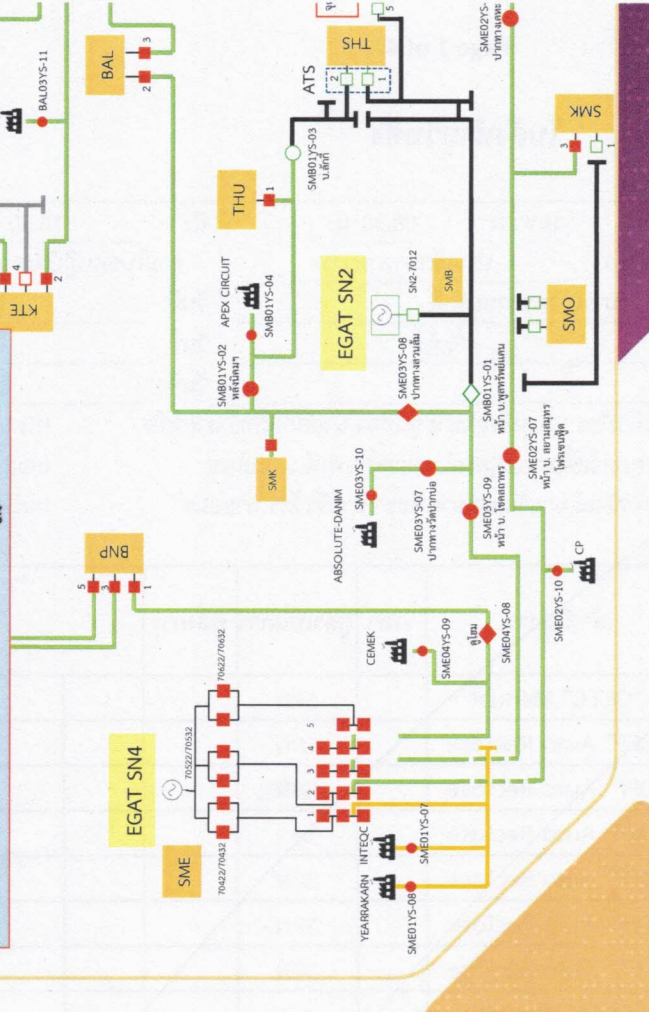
BAL
3
2
BAL03YS-11
THS
ATS
2
1
5
SMB01YS-03
บ.ลักกี้
THU
1
APEX CIRCUIT
SMB01YS-04
SMB01YS-02
หลังนิคมฯ
EGAT SN2
SN2-7012
SMB
SMB01YS-01
หน้า บ.ฟูตพริ้นท์แคน
SME03YS-08
ปากทางสวนส้ม
SMK
KTE
4
2
SME02YS-
ปากทางเคซ
SMK
3
1
SMO
SME02YS-07
หน้า บ. สยามเฟอร์นิเจอร์
ไฟเบอร์
ABSOLUTE-DANIM
SME03YS-10
SME03YS-07
ปากทางวัดปากบ่อ
SME03YS-09
หน้า บ. ไซต์สตาพร
CP
SME02YS-10
BNP
5
3
1
CEMEK
SME04YS-09
ภูไซม
SME04YS-08
70622/70632
70522/70532
70422/70432
EGAT SN4
5
4
3
2
1
SME
INTEQC
SME01YS-07
YEARRAKARN
SME01YS-08